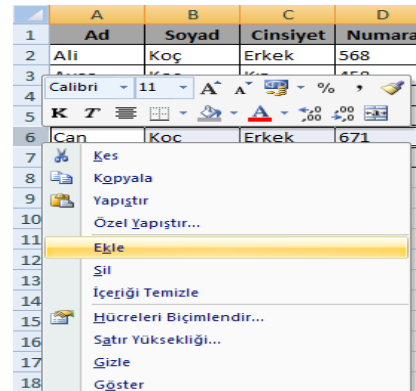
| | A | B | C | D |
|---|---|---|---|---|
| 1 | Ad | Soyad | Cinsiyet | Numara |
| 2 | Ali | Koç | Erkek | 568 |
| 3 | Ayşe | Koç | Kız | 458 |
| 4 | | | | |
| 5 | | | | |
| 6 | Can | Koç | Erkek | 671 |

Calibri 11 A A % ,
K T

Kes
Kopyala
Yapıştır
Özel Yapıştır...
Ekle
Sil
İçeriği Temizle
Hücreleri Biçimlendir...
Satır Yüksekliği...
Gizle
Göster

7
8
9
10
11
12
13
14
15
16
17
18